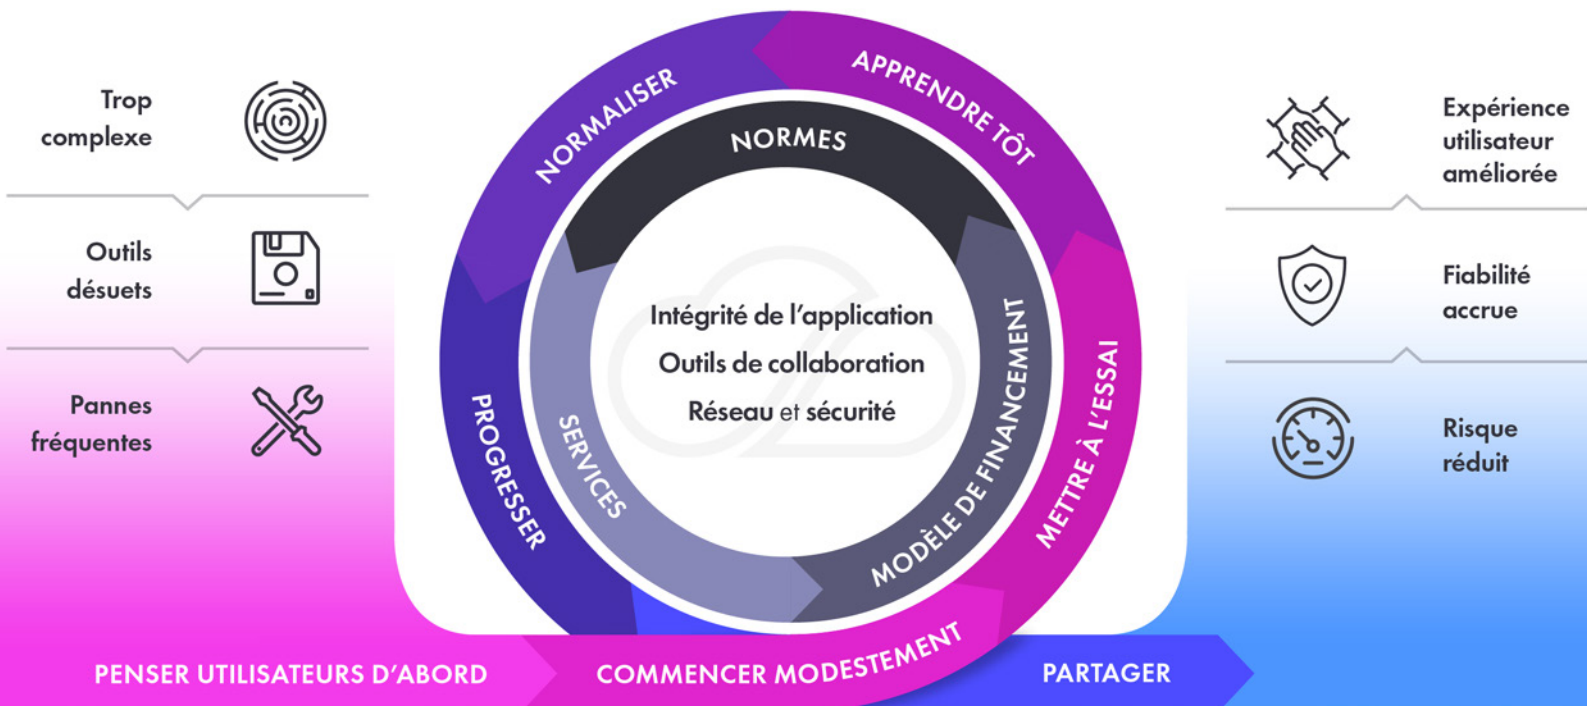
Trop complexe

Outils désuets

Pannes fréquentes

NORMALISER

APPRENDRE TÔT

NORMES

Intégrité de l’application

Outils de collaboration

Réseau et sécurité

PROGRESSER

SERVICES

MODÈLE DE FINANCEMENT

METTRE À L’ESSAI

Expérience utilisateur améliorée

Fiabilité accrue

Risque réduit

PENSER UTILISATEURS D’ABORD

COMMENCER MODESTEMENT

PARTAGER